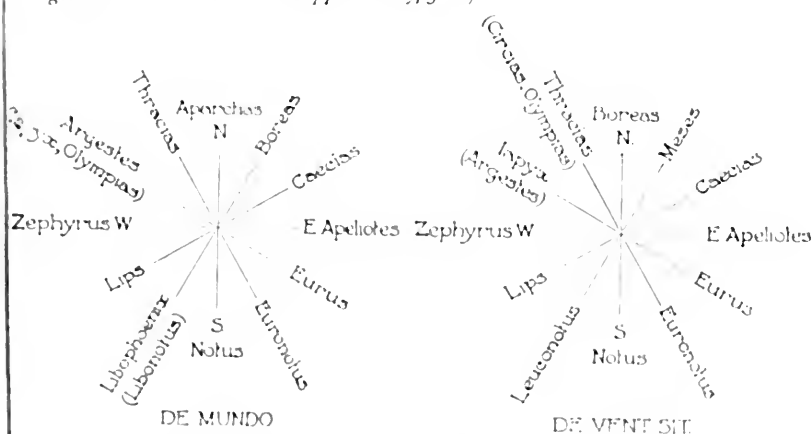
Thracias
Aparctias
N
Boreas
Argestes
(Sk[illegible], Olympias)
Caecias
Zephyrus W
E Apeliotes
Lips
Eurus
Libophoenix
(Libonotus)
S
Notus
Euronotus
DE MUNDO

Thracias
(Circias, Olympias)
Boreas
N
Meses
Iapyx
(Argestes)
Caecias
Zephyrus W
E Apeliotes
Lips
Eurus
Leuconotus
S
Notus
Euronotus
DE VENT SIT